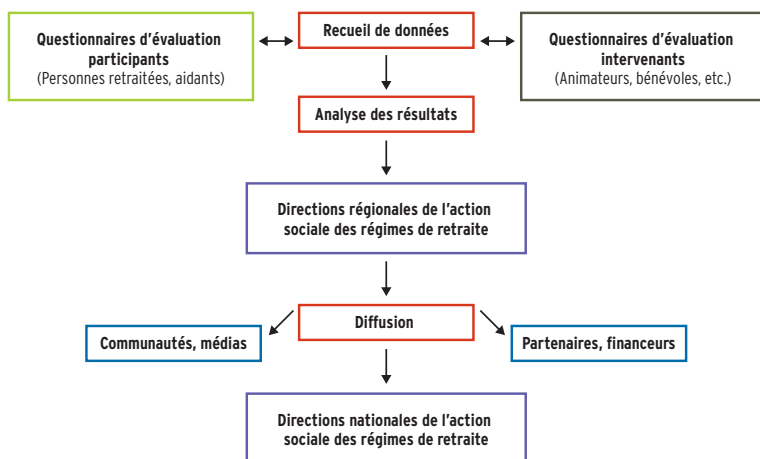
Questionnaires d’évaluation participants
(Personnes retraitées, aidants)

Recueil de données

Questionnaires d’évaluation intervenants
(Animateurs, bénévoles, etc.)

Analyse des résultats

Directions régionales de l’action sociale des régimes de retraite

Diffusion

Communautés, médias

Partenaires, financeurs

Directions nationales de l’action sociale des régimes de retraite